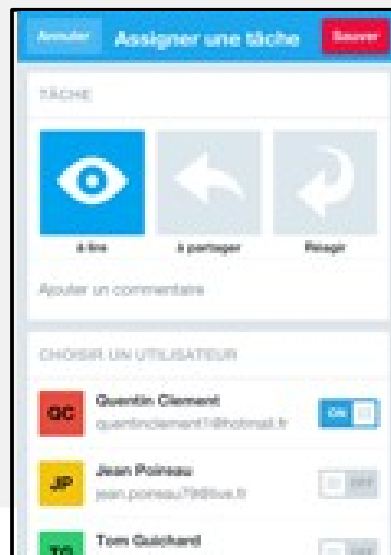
Annuler Assigner une tâche Sauver

TÂCHE

À lire

À partager

Réagir

Ajouter un commentaire

CHOISIR UN UTILISATEUR

QC Quentin Clement quentinclement1@hotmail.fr ON

JP Jean Poineau jean.poineau79@live.fr OFF

TQ Tom Quichard OFF